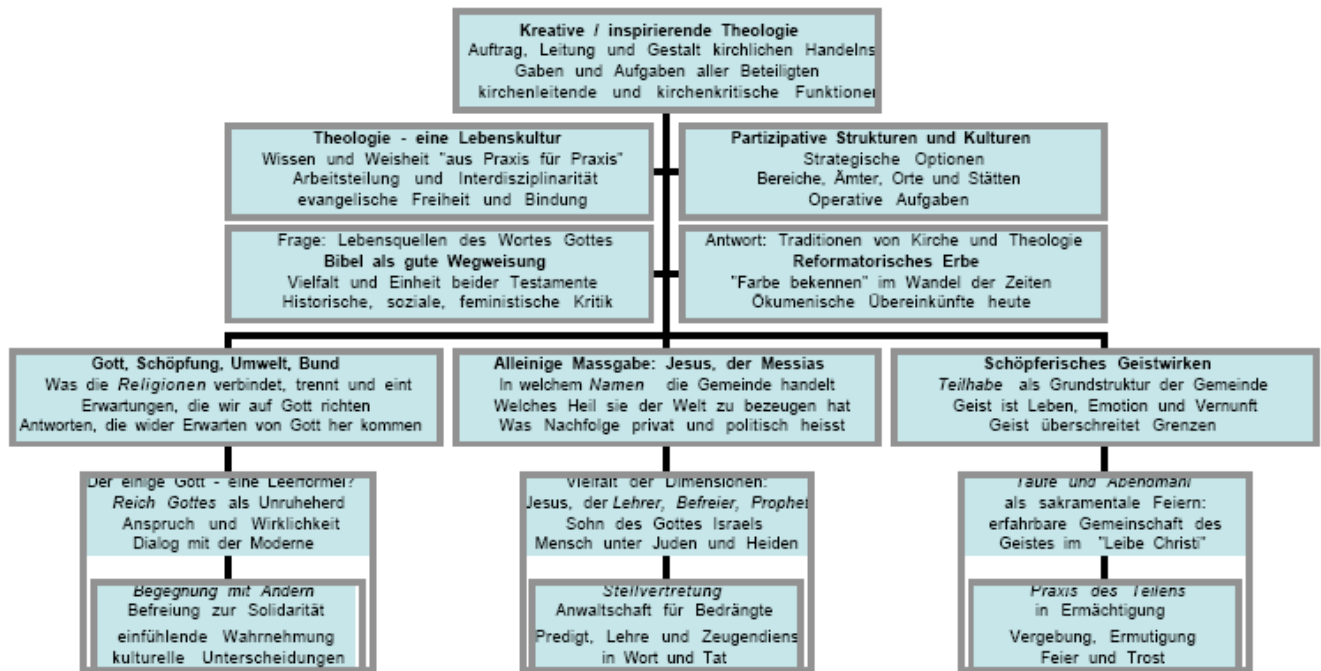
**Kreative / inspirierende Theologie**
Auftrag, Leitung und Gestalt kirchlichen Handelns
Gaben und Aufgaben aller Beteiligten
kirchenleitende und kirchenkritische Funktionen

**Theologie - eine Lebenskultur**
Wissen und Weisheit "aus Praxis für Praxis"
Arbeitsteilung und Interdisziplinarität
evangelische Freiheit und Bindung

**Partizipative Strukturen und Kulturen**
Strategische Optionen
Bereiche, Ämter, Orte und Stätten
Operative Aufgaben

Frage: Lebensquellen des Wortes Gottes
**Bibel als gute Wegweisung**
Vielfalt und Einheit beider Testamente
Historische, soziale, feministische Kritik

Antwort: Traditionen von Kirche und Theologie
**Reformatorisches Erbe**
"Farbe bekennen" im Wandel der Zeiten
Ökumenische Übereinkünfte heute

**Gott, Schöpfung, Umwelt, Bund**
Was die *Religionen* verbindet, trennt und eint
Erwartungen, die wir auf Gott richten
Antworten, die wider Erwarten von Gott her kommen

**Alleinige Massgabe: Jesus, der Messias**
In welchem *Namen* die Gemeinde handelt
Welches Heil sie der Welt zu bezeugen hat
Was Nachfolge privat und politisch heisst

**Schöpferisches Geistwirken**
*Teilhabe* als Grundstruktur der Gemeinde
Geist ist Leben, Emotion und Vernunft
Geist überschreitet Grenzen

Der einige Gott - eine Leerformel?
*Reich Gottes* als Unruheherd
Anspruch und Wirklichkeit
Dialog mit der Moderne

Vielfalt der Dimensionen:
Jesus, der *Lehrer, Befreier, Prophet*
Sohn des Gottes Israels
Mensch unter Juden und Heiden

*Taufe und Abendmahl*
als sakramentale Feiern:
erfahrbare Gemeinschaft des Geistes im "Leibe Christi"

*Begegnung mit Andern*
Befreiung zur Solidarität
einfühlende Wahrnehmung
kulturelle Unterscheidungen

*Stellvertretung*
Anwaltschaft für Bedrängte
Predigt, Lehre und Zeugendiens
in Wort und Tat

*Praxis des Teilens*
in Ermächtigung
Vergebung, Ermutigung
Feier und Trost